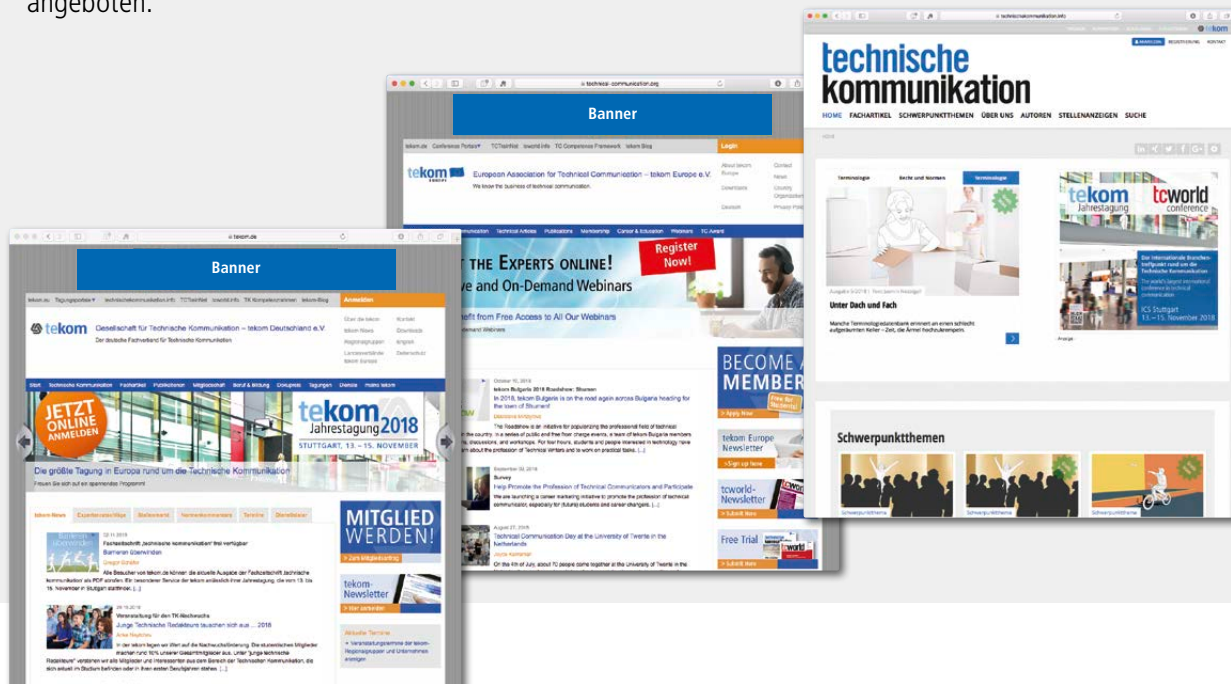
angeboten.

technische kommunikation

HOME FACHARTIKEL SCHWERPUNKTTHEMEN ÜBER UNS AUTOREN STELLENANZEIGEN SUCHE

Terminologie

Unter Dach und Fach

tekom Jahrestagung

tcworld conference

tcworld conference

Schwerpunktthemen

Banner

tekom Europe

European Association for Technical Communication – tekom Europe e.V.

Login

Register Now!

THE EXPERTS ONLINE!

e and On-Demand Webinars

BECOME A MEMBER

tekom Europe Newsletter

tcworld-Newsletter

Free Trial

Banner

tekom

Gesellschaft für Technische Kommunikation – tekom Deutschland e.V.

Anmelden

JETZT ONLINE ANMELDEN

tekom Jahrestagung 2018

STUTTGART, 13.–15. NOVEMBER

Die größte Tagung in Europa rund um die Technische Kommunikation

MITGLIED WERDEN!

tekom-Newsletter